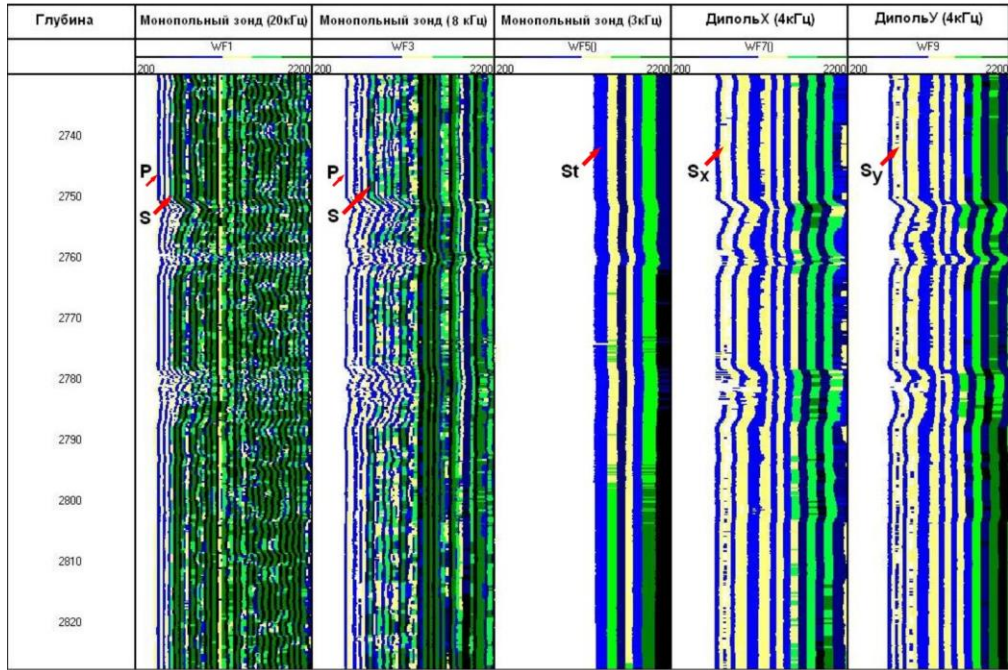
| Глубина | Монопольный зонд (20кГц) | Монопольный зонд (8 кГц) | Монопольный зонд (3кГц) | ДипольX (4кГц) | ДипольY (4кГц) |
|---|---|---|---|---|---|
| | WF1 | WF3 | WF5() | WF7() | WF9 |
| | 200 2200 | 200 2200 | 200 2200 | 200 2200 | 200 2200 |

2740
2750
2760
2770
2780
2790
2800
2810
2820

P
S
P
S
St
$S_X$
$S_y$